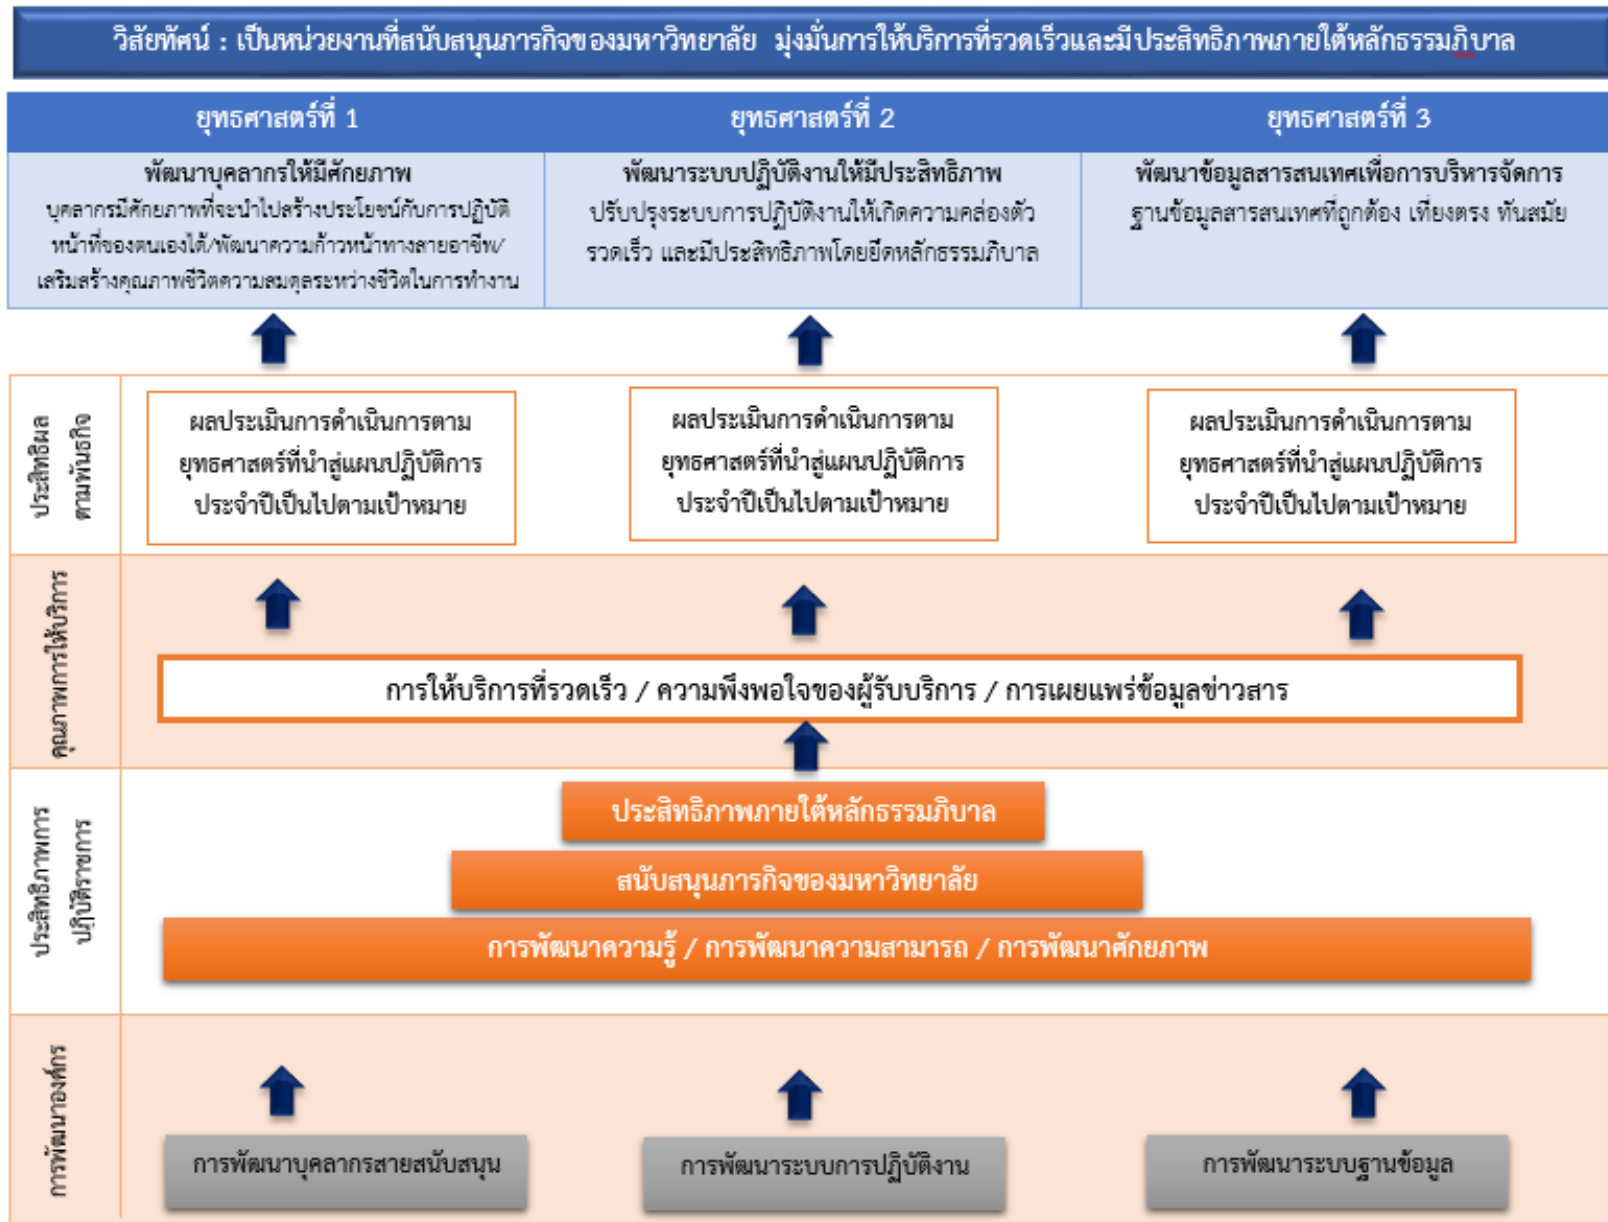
วิสัยทัศน์ : เป็นหน่วยงานที่สนับสนุนภารกิจของมหาวิทยาลัย มุ่งมั่นการให้บริการที่รวดเร็วและมีประสิทธิภาพภายใต้หลักธรรมภิบาล

| ยุทธศาสตร์ที่ 1 | ยุทธศาสตร์ที่ 2 | ยุทธศาสตร์ที่ 3 |
|---|---|---|
| พัฒนาบุคลากรให้มีศักยภาพ บุคลากรมีศักยภาพที่จะนำไปสร้างประโยชน์กับการปฏิบัติหน้าที่ของตนเองได้/พัฒนาความก้าวหน้าทางสายอาชีพ/เสริมสร้างคุณภาพชีวิตความสมดุลระหว่างชีวิตในการทำงาน | พัฒนาระบบปฏิบัติงานให้มีประสิทธิภาพ ปรับปรุงระบบการปฏิบัติงานให้เกิดความคล่องตัว รวดเร็ว และมีประสิทธิภาพโดยยึดหลักธรรมภิบาล | พัฒนาข้อมูลสารสนเทศเพื่อการบริหารจัดการ ฐานข้อมูลสารสนเทศที่ถูกต้อง เที่ยงตรง ทันสมัย |

ประสิทธิผลตามพันธกิจ

ผลประเมินการดำเนินการตามยุทธศาสตร์ที่นำสู่แผนปฏิบัติการประจำปีเป็นไปตามเป้าหมาย

ผลประเมินการดำเนินการตามยุทธศาสตร์ที่นำสู่แผนปฏิบัติการประจำปีเป็นไปตามเป้าหมาย

ผลประเมินการดำเนินการตามยุทธศาสตร์ที่นำสู่แผนปฏิบัติการประจำปีเป็นไปตามเป้าหมาย

คุณภาพการให้บริการ

การให้บริการที่รวดเร็ว / ความพึงพอใจของผู้รับบริการ / การเผยแพร่ข้อมูลข่าวสาร

ประสิทธิภาพการปฏิบัติราชการ

ประสิทธิภาพภายใต้หลักธรรมภิบาล

สนับสนุนภารกิจของมหาวิทยาลัย

การพัฒนาความรู้ / การพัฒนาความสามารถ / การพัฒนาศักยภาพ

การพัฒนาองค์กร

การพัฒนาบุคลากรสายสนับสนุน

การพัฒนาระบบการปฏิบัติงาน

การพัฒนาระบบฐานข้อมูล